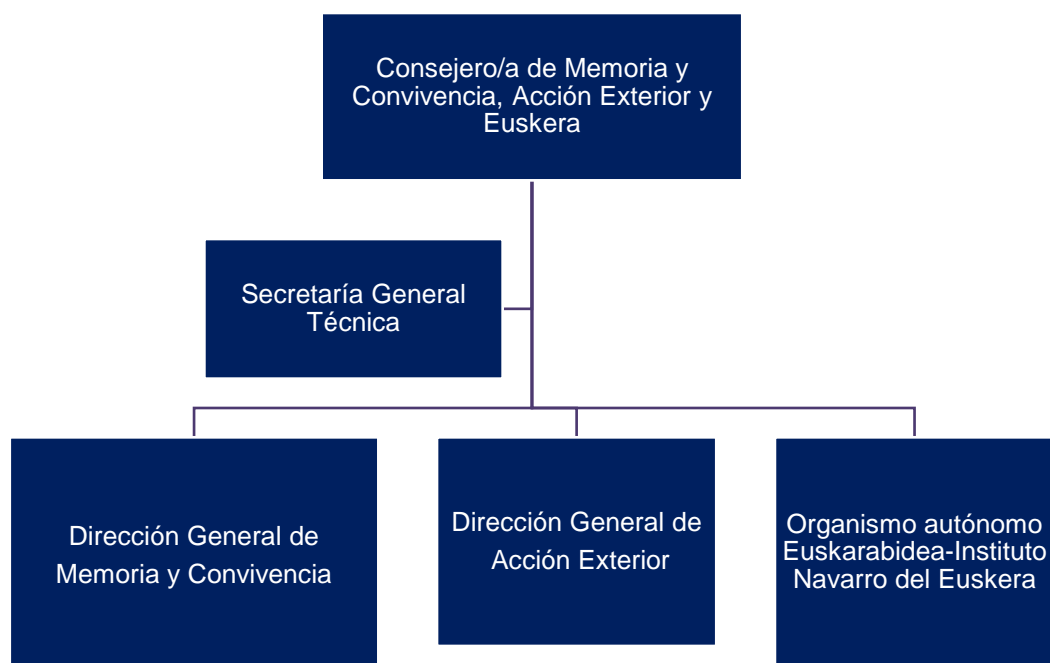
Consejero/a de Memoria y Convivencia, Acción Exterior y Euskera

Secretaría General Técnica

Dirección General de Memoria y Convivencia

Dirección General de Acción Exterior

Organismo autónomo Euskarabidea-Instituto Navarro del Euskera